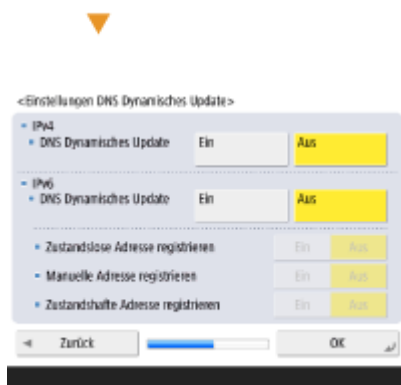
<Einstellungen DNS Dynamisches Update>

IPv4
DNS Dynamisches Update
Ein
Aus

IPv6
DNS Dynamisches Update
Ein
Aus

Zustandslose Adresse registrieren
Ein
Aus

Manuelle Adresse registrieren
Ein
Aus

Zustandshafte Adresse registrieren
Ein
Aus

Zurück
OK